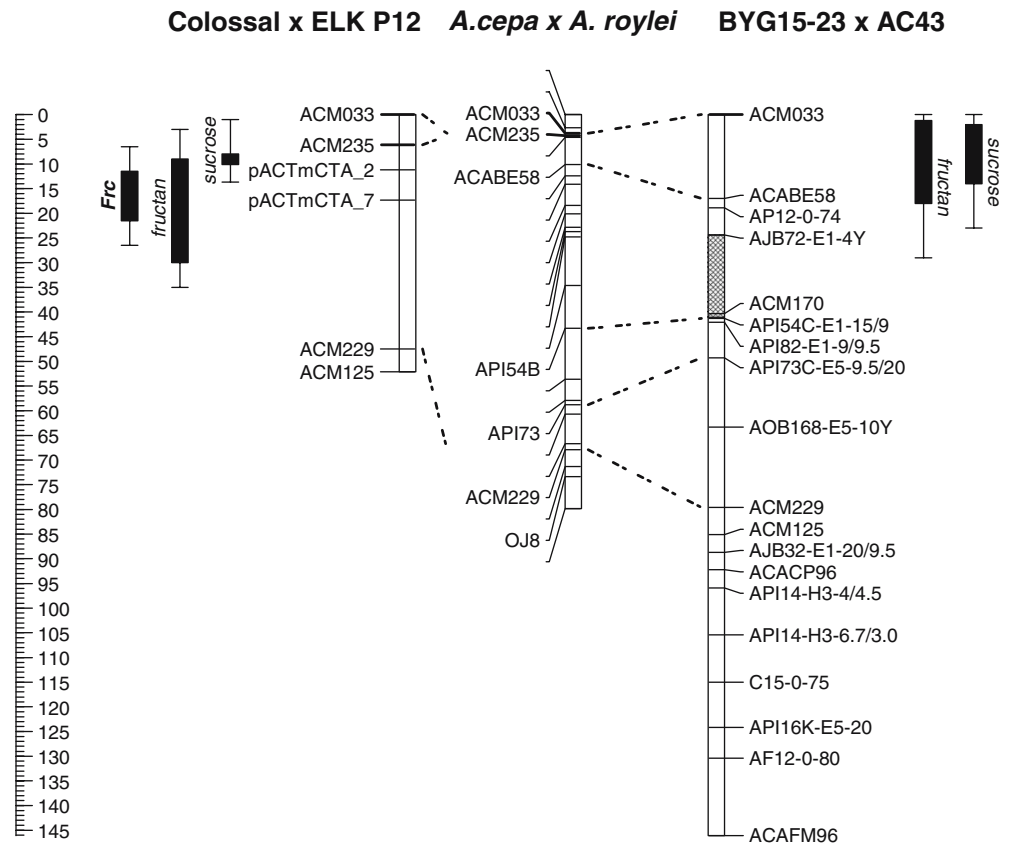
Colossal x ELK P12   *A.cepa x A. roylei*   BYG15-23 x AC43

0
5
10
15
20
25
30
35
40
45
50
55
60
65
70
75
80
85
90
95
100
105
110
115
120
125
130
135
140
145

*Frc*
*fructan*
*sucrose*

ACM033
ACM235
pACTmCTA_2
pACTmCTA_7
ACM229
ACM125

ACM033
ACM235
ACABE58
API54B
API73
ACM229
OJ8

ACM033
ACABE58
AP12-0-74
AJB72-E1-4Y
ACM170
API54C-E1-15/9
API82-E1-9/9.5
API73C-E5-9.5/20
AOB168-E5-10Y
ACM229
ACM125
AJB32-E1-20/9.5
ACACP96
API14-H3-4/4.5
API14-H3-6.7/3.0
C15-0-75
API16K-E5-20
AF12-0-80
ACAFM96

*fructan*
*sucrose*